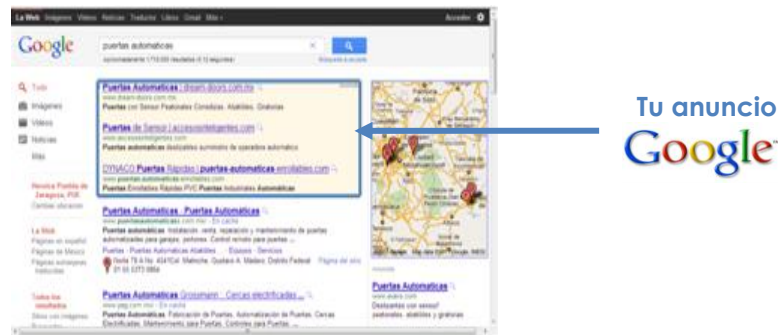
La Web Imágenes Videos Noticias Traductor Libros Gmail Más · Acceder

Google

puertas automaticas

Aproximadamente 1.710.000 resultados (0,12 segundos) Búsqueda avanzada

Todo
Imágenes
Videos
Noticias
Más

Heroica Puebla de Zaragoza, PUE
Cambiar ubicación

La Web
Páginas en español
Páginas de México
Páginas extranjeras traducidas

Todos los resultados

Puertas Automaticas | dream-doors.com.mx
www.dream-doors.com.mx
Puertas con Sensor Peatonales Corredizas, Abatibles, Giratorias

Puertas de Sensor | accesosinteligentes.com
www.accesosinteligentes.com
Puertas automaticas deslizables suministro de operadores automatico

DYNACO Puertas Rápidas | puertas-automaticas.enrollables.com
www.puertas-automaticas.enrollables.com
Puertas Enrollables Rápidas PVC Puertas Industriales Automáticas

Puertas Automaticas - Puertas Automáticas
www.puertasautomaticas.com.mx - En caché
Puertas automaticas. Instalación, venta, reparación y mantenimiento de puertas automatizadas para garajes, portones. Control remoto para puertas ...
Puertas - Puertas Automáticas Abatibles - Equipos - Servicios
Norte 79 A No. 404 Col. Malinche, Gustavo A. Madero, Distrito Federal
01 55 5373 0884

Puertas Automaticas Grossmann - Cercas electrificadas ...
www.pag.com.mx - En caché
Puertas automaticas. Fabricación de Puertas, Automatización de Puertas, Cercas Electrificadas, Mantenimiento para Puertas, Controles para Puertas ...

Puertas Automaticas
www.avans.com
Deslizantes con sensor peatonales, abatibles y giratorias

Tu anuncio
Google